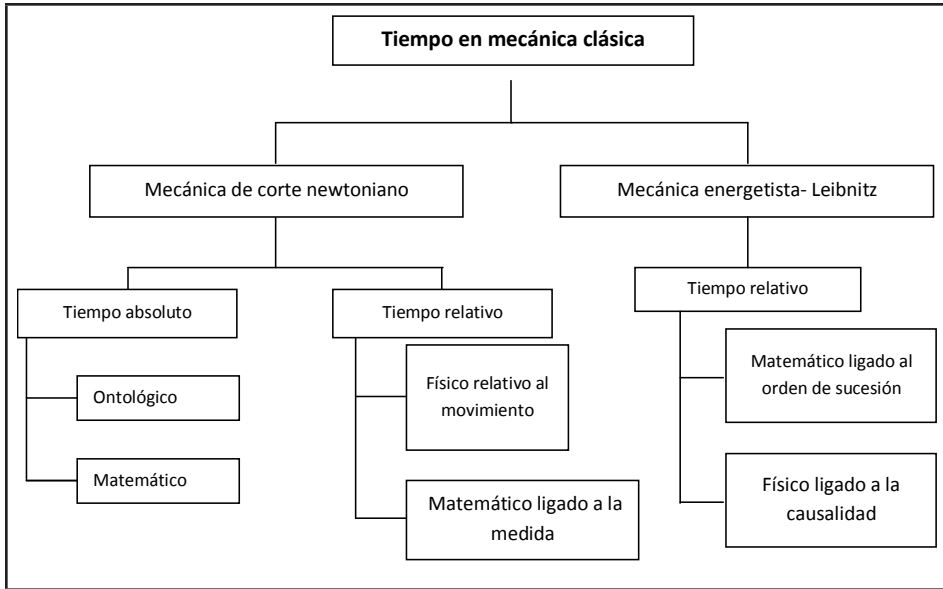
Tiempo en mecánica clásica

Mecánica de corte newtoniano

Mecánica energetista- Leibnitz

Tiempo absoluto

Ontológico

Matemático

Tiempo relativo

Físico relativo al movimiento

Matemático ligado a la medida

Tiempo relativo

Matemático ligado al orden de sucesión

Físico ligado a la causalidad